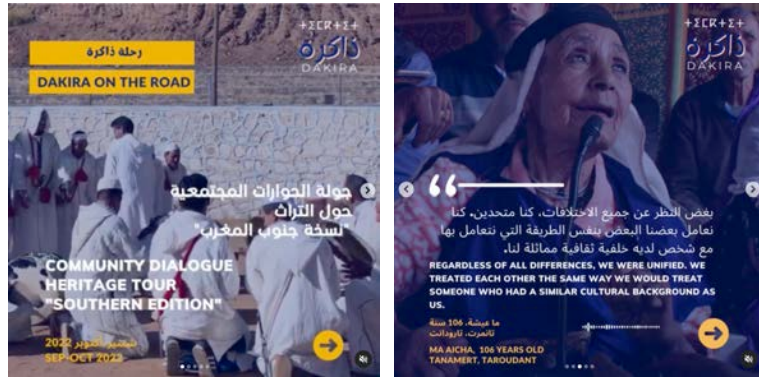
رحلة ذاكرة

DAKIRA ON THE ROAD

ⵜⵉⵎⵜⵜⴰ
ذاكرة
DAKIRA

جولة الحوارات المجتمعية حول التراث "نسخة جنوب المغرب"

COMMUNITY DIALOGUE HERITAGE TOUR "SOUTHERN EDITION"

شتنبر-أكتوبر 2022
SEP-OCT 2022

ⵜⵉⵎⵜⵜⴰ
ذاكرة
DAKIRA

بغض النظر عن جميع الاختلافات، كنا متحدين. كنا نعامل بعضنا البعض بنفس الطريقة التي نتعامل بها مع شخص لديه خلفية ثقافية مماثلة لنا.

REGARDLESS OF ALL DIFFERENCES, WE WERE UNIFIED. WE TREATED EACH OTHER THE SAME WAY WE WOULD TREAT SOMEONE WHO HAD A SIMILAR CULTURAL BACKGROUND AS US.

ما عيشة، 106 سنة
تامنرت، تارودانت

MA AICHA, 106 YEARS OLD
TANAMERT, TAROUDANT